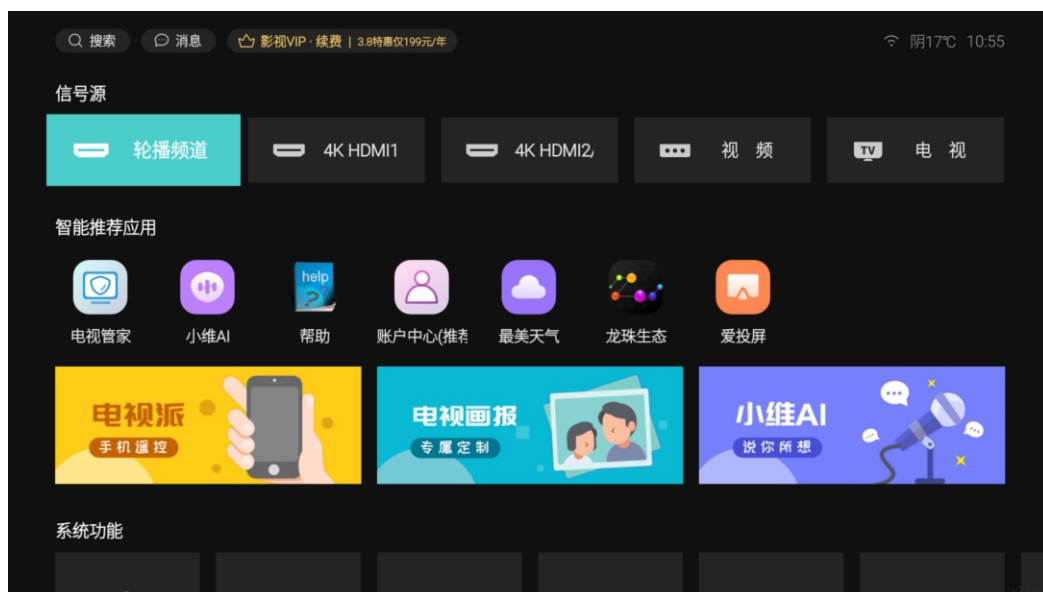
搜索
消息
影视VIP · 续费 | 3.8特惠仅199元/年
阴17℃ 10:55

信号源

轮播频道
4K HDMI1
4K HDMI2
视 频
TV 电 视

智能推荐应用

电视管家
小维AI
help
帮助
账户中心(推荐
最美天气
龙珠生态
爱投屏

电视派
手机遥控

电视画报
专属定制

小维AI
说你所想

系统功能